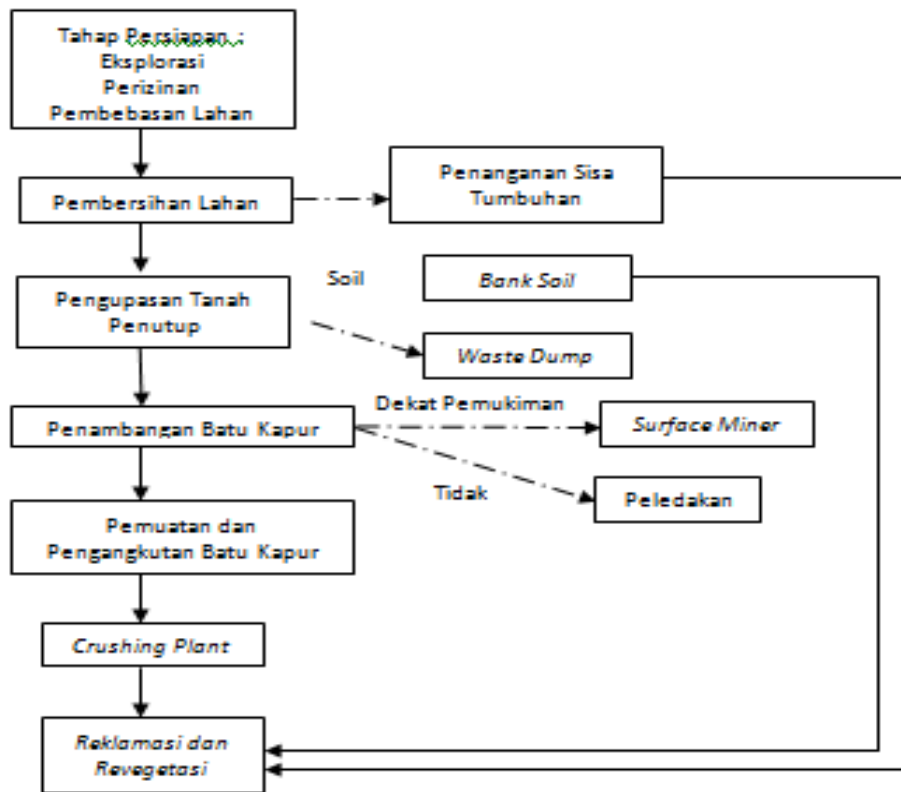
Tahap Persiapan :
Eksplorasi
Perizinan
Pembebasan Lahan

Pembersihan Lahan

Penanganan Sisa Tumbuhan

Soil

Bank Soil

Pengupasan Tanah Penutup

Waste Dump

Dekat Pemukiman

Penambangan Batu Kapur

Surface Miner

Tidak

Peledakan

Pemuatan dan Pengangkutan Batu Kapur

Crushing Plant

Reklamasi dan Revegetasi